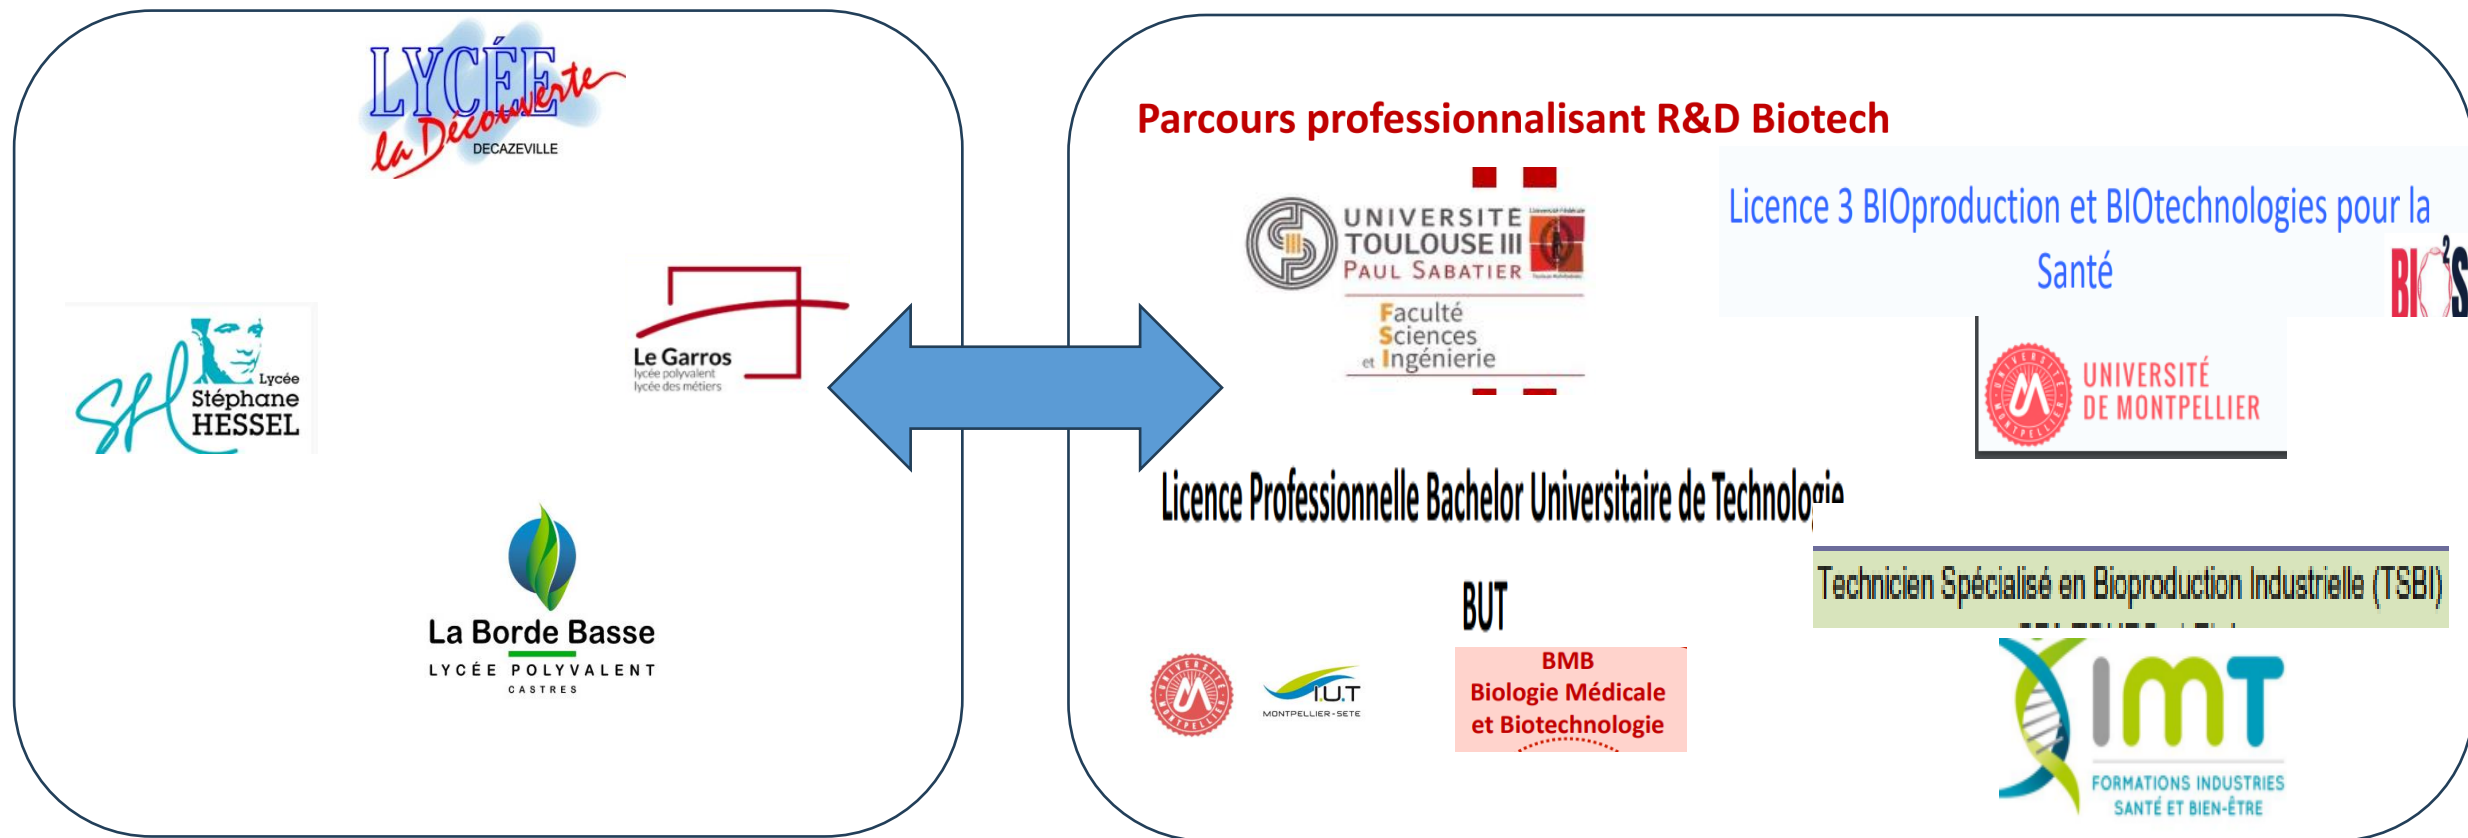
LYCÉE la Découverte DECAZEVILLE

SH Lycée Stéphane HESSEL

Le Garros lycée polyvalent lycée des métiers

La Borde Basse LYCÉE POLYVALENT CASTRES

Parcours professionnalisant R&D Biotech

UNIVERSITE TOULOUSE III PAUL SABATIER

Faculté Sciences et Ingénierie

Licence 3 BIOproduction et BIOtechnologies pour la Santé

BI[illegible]S

UNIVERSITÉ DE MONTPELLIER

Licence Professionnelle Bachelor Universitaire de Technologie

Technicien Spécialisé en Bioproduction Industrielle (TSBI)

BUT

I.U.T MONTPELLIER-SETE

BMB Biologie Médicale et Biotechnologie

IMT FORMATIONS INDUSTRIES SANTÉ ET BIEN-ÊTRE